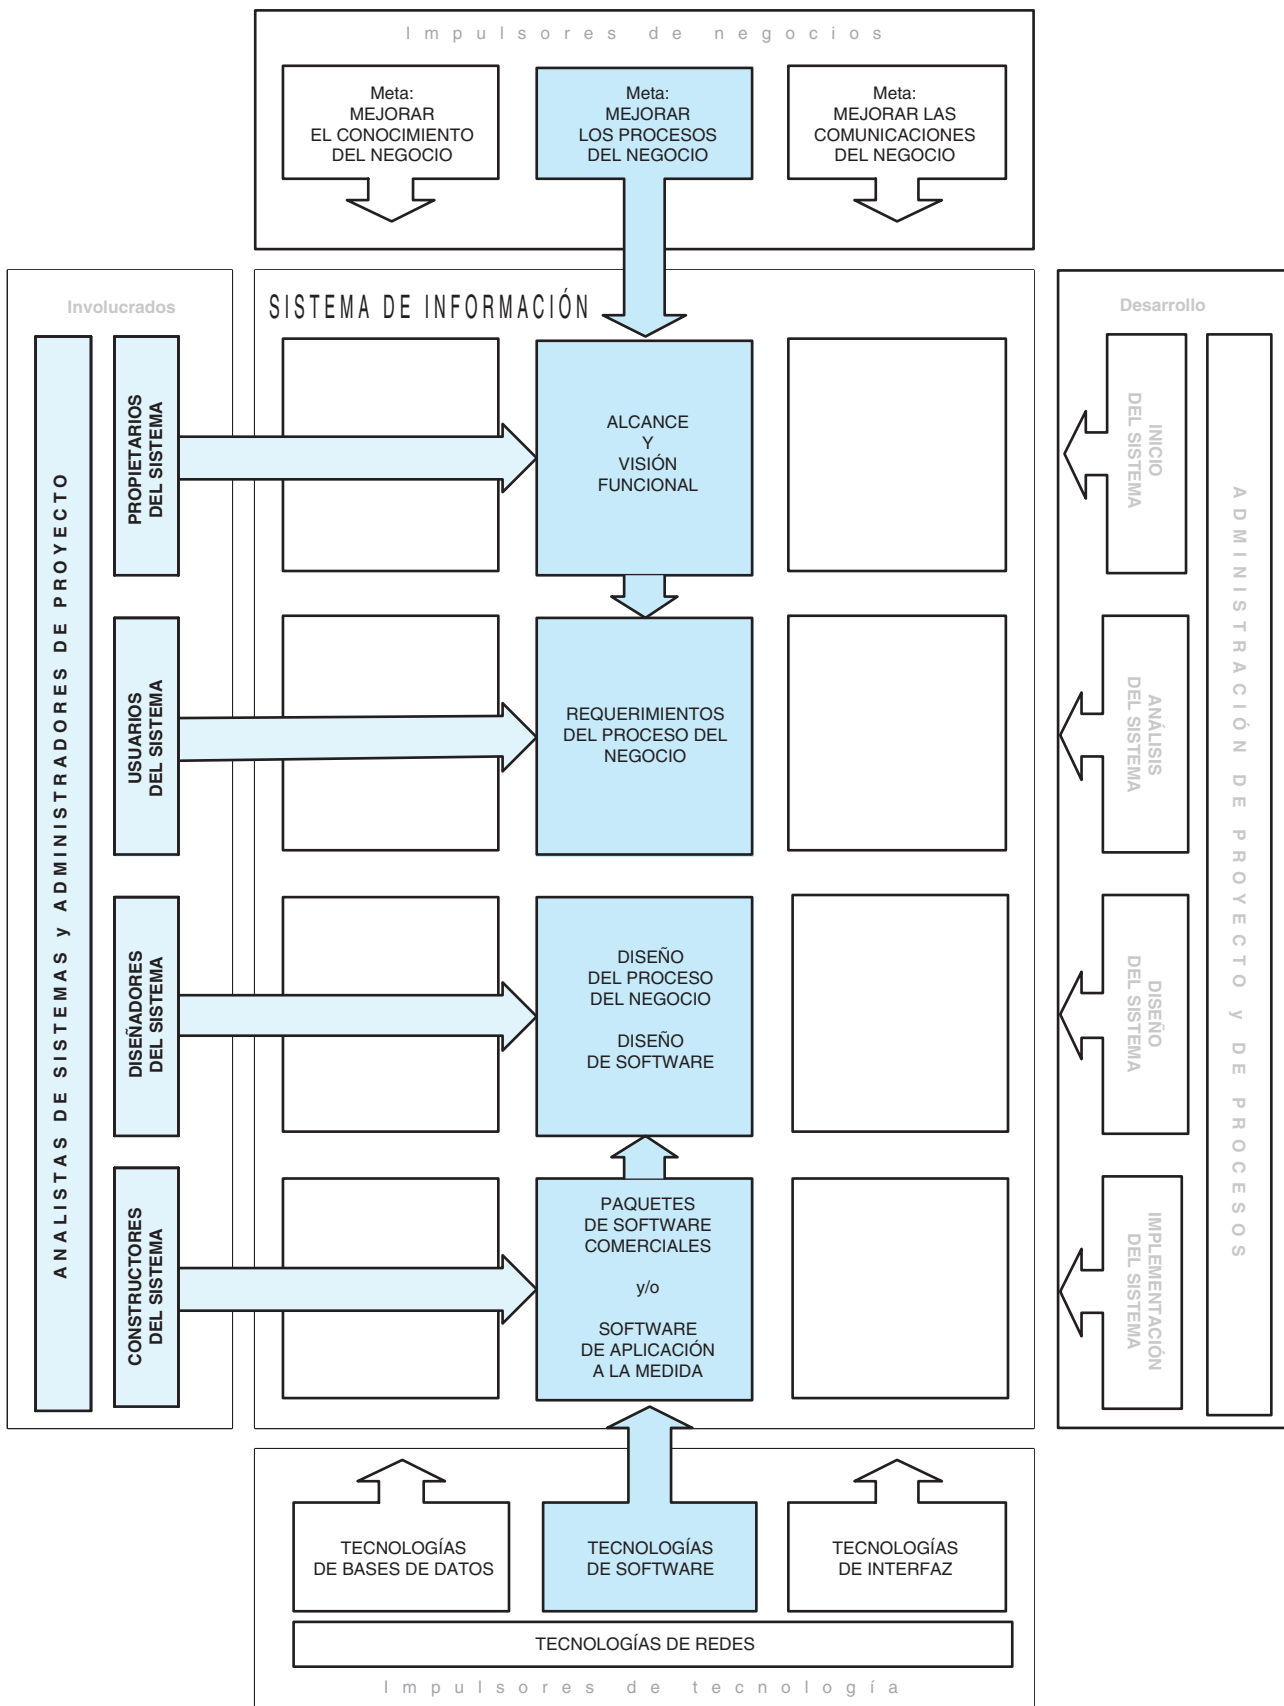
Impulsores de negocios

Meta:
MEJORAR
EL CONOCIMIENTO
DEL NEGOCIO

Meta:
MEJORAR
LOS PROCESOS
DEL NEGOCIO

Meta:
MEJORAR LAS
COMUNICACIONES
DEL NEGOCIO

Involucrados

ANALISTAS DE SISTEMAS y ADMINISTRADORES DE PROYECTO

PROPIETARIOS DEL SISTEMA

USUARIOS DEL SISTEMA

DISEÑADORES DEL SISTEMA

CONSTRUCTORES DEL SISTEMA

SISTEMA DE INFORMACIÓN

ALCANCE
Y
VISIÓN
FUNCIONAL

REQUERIMIENTOS
DEL PROCESO DEL
NEGOCIO

DISEÑO
DEL PROCESO
DEL NEGOCIO

DISEÑO
DE SOFTWARE

PAQUETES
DE SOFTWARE
COMERCIALES

y/o

SOFTWARE
DE APLICACIÓN
A LA MEDIDA

Desarrollo

INICIO DEL SISTEMA

ANÁLISIS DEL SISTEMA

DISEÑO DEL SISTEMA

IMPLEMENTACIÓN DEL SISTEMA

ADMINISTRACIÓN DE PROYECTO y DE PROCESOS

TECNOLOGÍAS
DE BASES DE DATOS

TECNOLOGÍAS
DE SOFTWARE

TECNOLOGÍAS
DE INTERFAZ

TECNOLOGÍAS DE REDES

Impulsores de tecnología